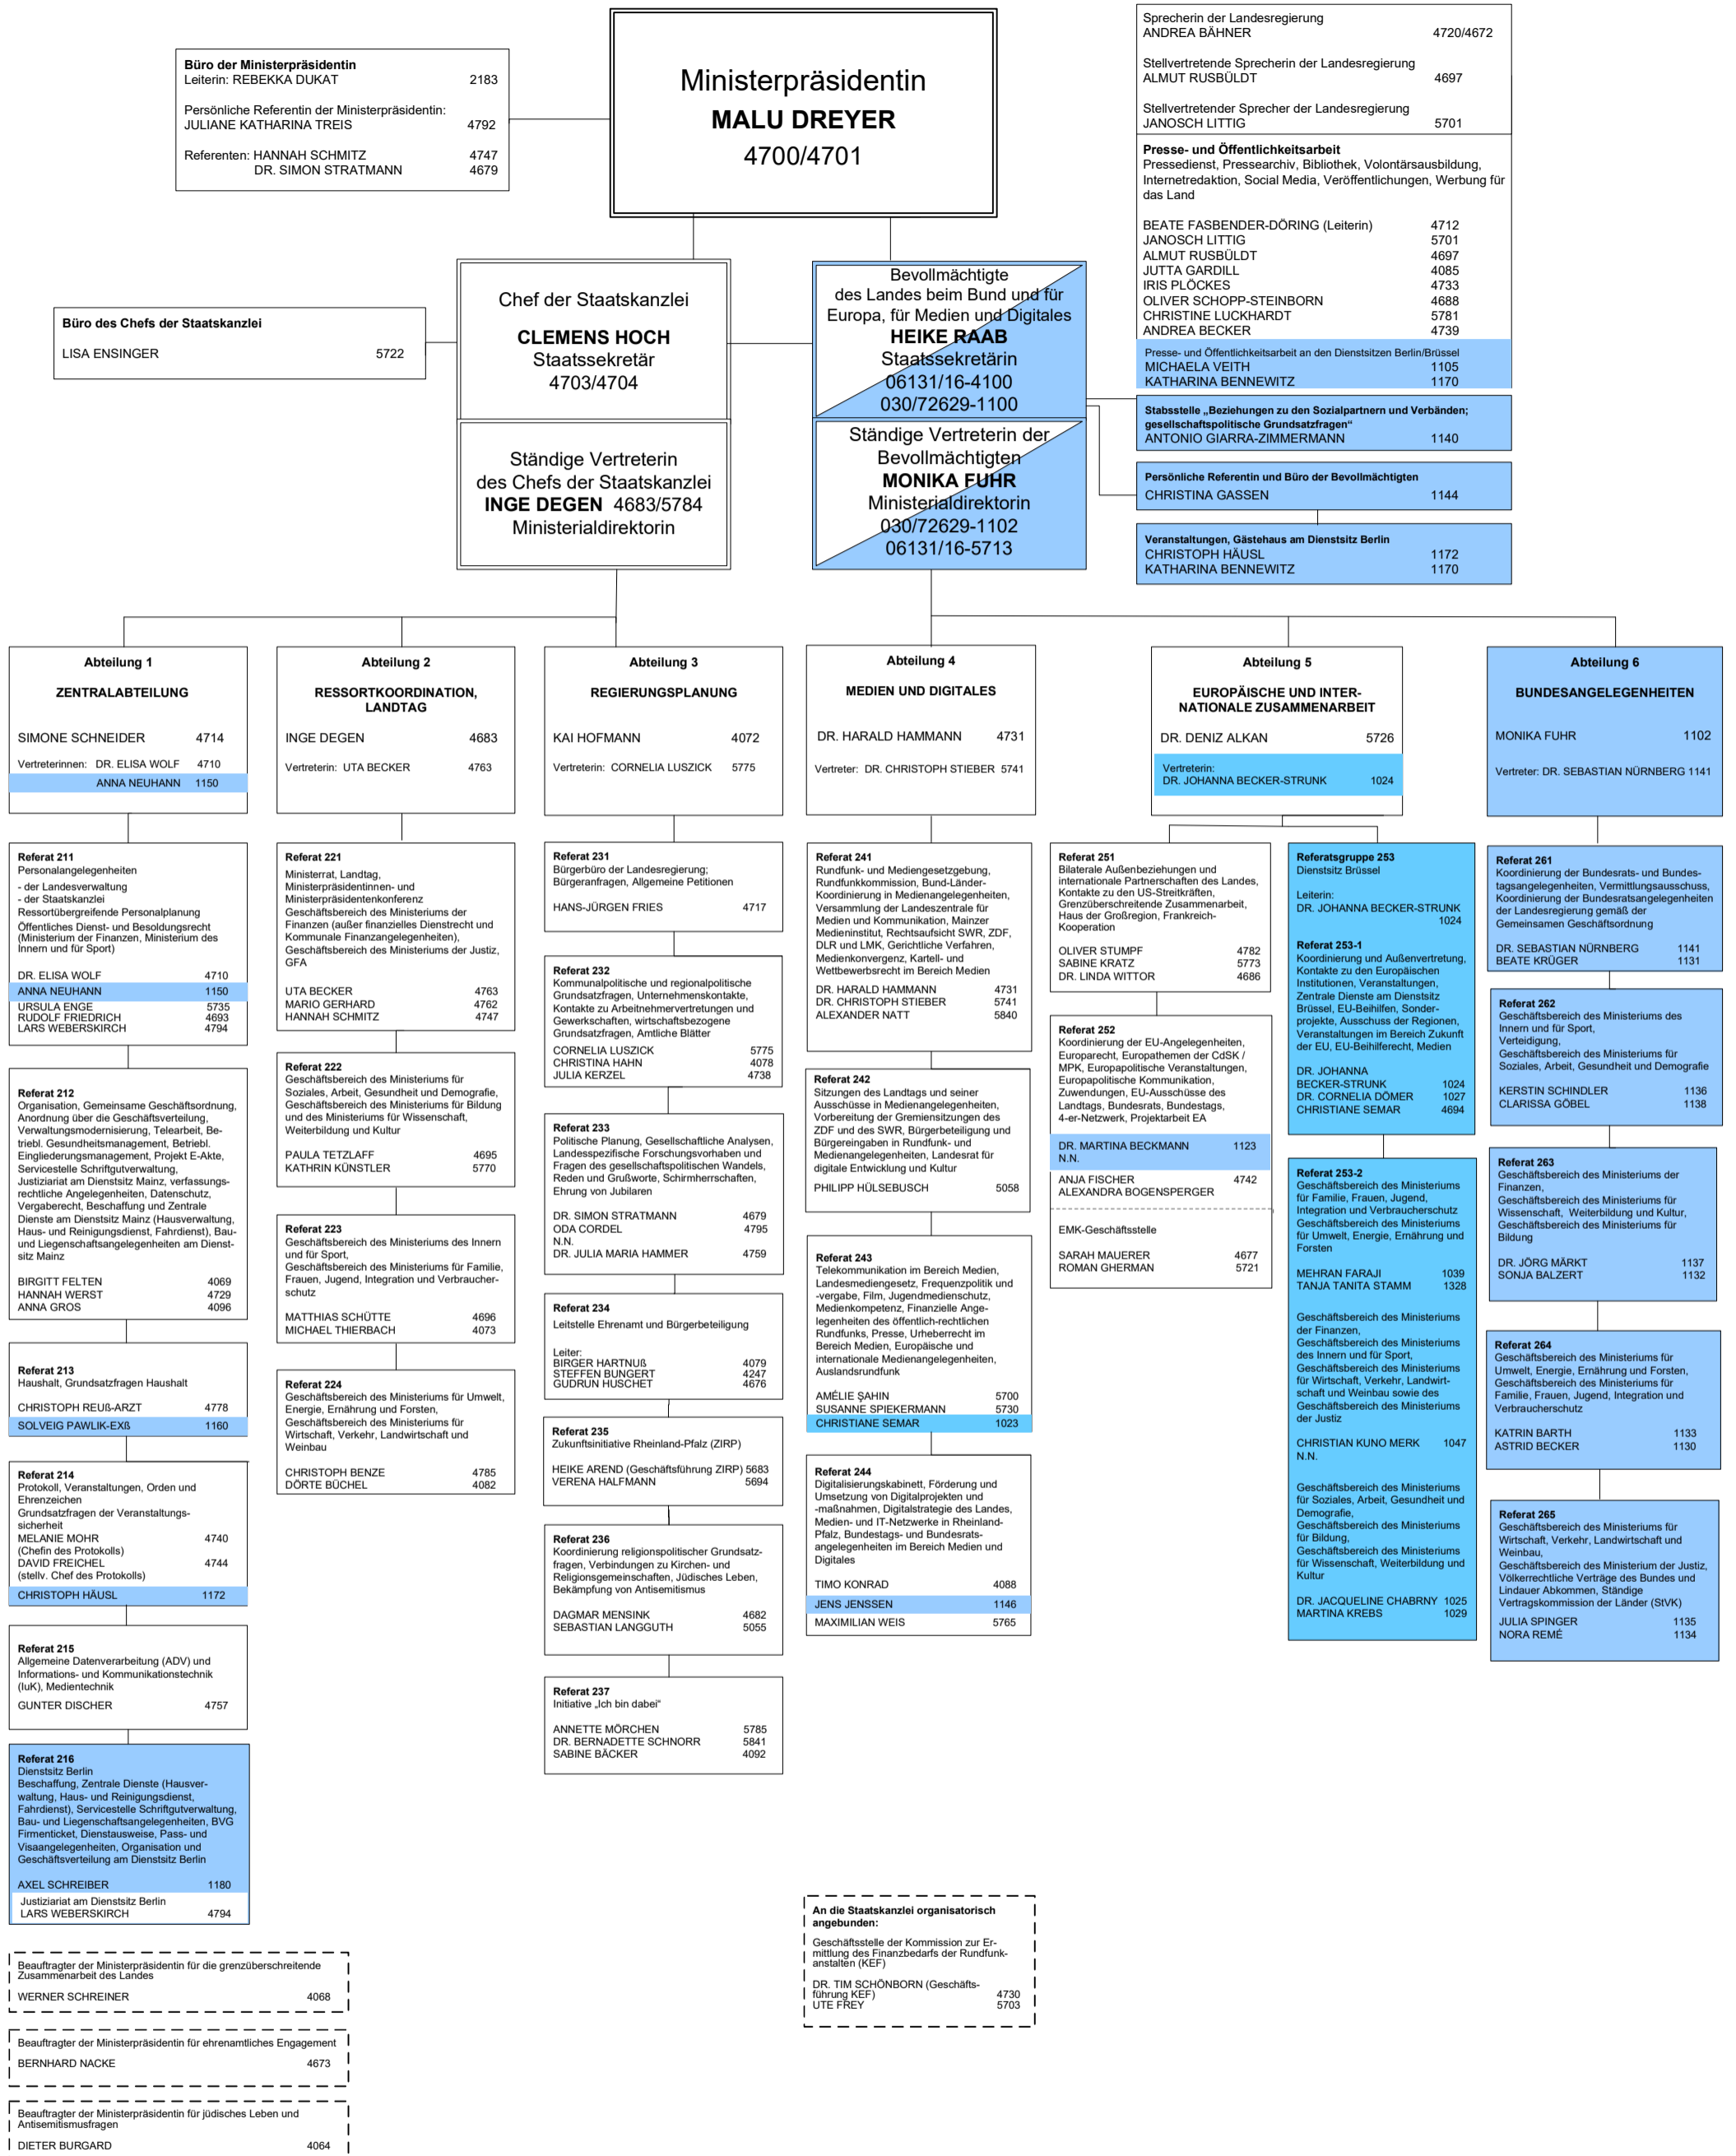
Ministerpräsidentin
MALU DREYER
4700/4701

Büro der Ministerpräsidentin
Leiterin: REBEKKA DUKAT 2183

Persönliche Referentin der Ministerpräsidentin:
JULIANE KATHARINA TREIS 4792

Referenten: HANNAH SCHMITZ 4747
DR. SIMON STRATMANN 4679

Sprecherin der Landesregierung
ANDREA BÄHNER 4720/4672

Stellvertretende Sprecherin der Landesregierung
ALMUT RUSBÜLDT 4697

Stellvertretender Sprecher der Landesregierung
JANOSCH LITTIG 5701

Presse- und Öffentlichkeitsarbeit
Pressedienst, Pressearchiv, Bibliothek, Volontärsausbildung, Internetredaktion, Social Media, Veröffentlichungen, Werbung für das Land

BEATE FASBENDER-DÖRING (Leiterin) 4712
JANOSCH LITTIG 5701
ALMUT RUSBÜLDT 4697
JUTTA GARDILL 4085
IRIS PLÖCKES 4733
OLIVER SCHOPP-STEINBORN 4688
CHRISTINE LUCKHARDT 5781
ANDREA BECKER 4739

Presse- und Öffentlichkeitsarbeit an den Dienstsitzen Berlin/Brüssel
MICHAELA VEITH 1105
KATHARINA BENNEWITZ 1170

Büro des Chefs der Staatskanzlei
LISA ENSINGER 5722

Chef der Staatskanzlei
CLEMENS HOCH
Staatssekretär
4703/4704

Ständige Vertreterin des Chefs der Staatskanzlei
INGE DEGEN 4683/5784
Ministerialdirektorin

Bevollmächtigte des Landes beim Bund und für Europa, für Medien und Digitales
HEIKE RAAB
Staatssekretärin
06131/16-4100
030/72629-1100

Ständige Vertreterin der Bevollmächtigten
MONIKA FUHR
Ministerialdirektorin
030/72629-1102
06131/16-5713

Stabsstelle „Beziehungen zu den Sozialpartnern und Verbänden; gesellschaftspolitische Grundsatzfragen“
ANTONIO GIARRA-ZIMMERMANN 1140

Persönliche Referentin und Büro der Bevollmächtigten
CHRISTINA GASSEN 1144

Veranstaltungen, Gästehaus am Dienstsitz Berlin
CHRISTOPH HÄUSL 1172
KATHARINA BENNEWITZ 1170

Abteilung 1
ZENTRALABTEILUNG
SIMONE SCHNEIDER 4714
Vertreterinnen: DR. ELISA WOLF 4710
ANNA NEUHANN 1150

Referat 211
Personalangelegenheiten
- der Landesverwaltung
- der Staatskanzlei
Ressortübergreifende Personalplanung
Öffentliches Dienst- und Besoldungsrecht (Ministerium der Finanzen, Ministerium des Innern und für Sport)
DR. ELISA WOLF 4710
ANNA NEUHANN 1150
URSULA ENGE 5735
RUDOLF FRIEDRICH 4693
LARS WEBERSKIRCH 4794

Referat 212
Organisation, Gemeinsame Geschäftsordnung, Anordnung über die Geschäftsverteilung, Verwaltungsmodernisierung, Telearbeit, Betriebl. Gesundheitsmanagement, Betriebl. Eingliederungsmanagement, Projekt E-Akte, Servicestelle Schriftgutverwaltung, Justiziariat am Dienstsitz Mainz, verfassungsrechtliche Angelegenheiten, Datenschutz, Vergaberecht, Beschaffung und Zentrale Dienste am Dienstsitz Mainz (Hausverwaltung, Haus- und Reinigungsdienst, Fahrdienst), Bau- und Liegenschaftsangelegenheiten am Dienstsitz Mainz
BIRGITT FELTEN 4069
HANNAH WERST 4729
ANNA GROS 4096

Referat 213
Haushalt, Grundsatzfragen Haushalt
CHRISTOPH REUß-ARZT 4778
SOLVEIG PAWLIK-EXß 1160

Referat 214
Protokoll, Veranstaltungen, Orden und Ehrenzeichen
Grundsatzfragen der Veranstaltungssicherheit
MELANIE MOHR 4740
(Chefin des Protokolls)
DAVID FREICHEL 4744
(stellv. Chef des Protokolls)
CHRISTOPH HÄUSL 1172

Referat 215
Allgemeine Datenverarbeitung (ADV) und Informations- und Kommunikationstechnik (IuK), Medientechnik
GUNTER DISCHER 4757

Referat 216
Dienstsitz Berlin
Beschaffung, Zentrale Dienste (Hausverwaltung, Haus- und Reinigungsdienst, Fahrdienst), Servicestelle Schriftgutverwaltung, Bau- und Liegenschaftsangelegenheiten, BVG Firmenticket, Dienstausweise, Pass- und Visaangelegenheiten, Organisation und Geschäftsverteilung am Dienstsitz Berlin
AXEL SCHREIBER 1180
Justiziariat am Dienstsitz Berlin
LARS WEBERSKIRCH 4794

Abteilung 2
RESSORTKOORDINATION, LANDTAG
INGE DEGEN 4683
Vertreterin: UTA BECKER 4763

Referat 221
Ministerrat, Landtag, Ministerpräsidentinnen- und Ministerpräsidentenkonferenz
Geschäftsbereich des Ministeriums der Finanzen (außer finanzielles Dienstrecht und Kommunale Finanzangelegenheiten), Geschäftsbereich des Ministeriums der Justiz, GFA
UTA BECKER 4763
MARIO GERHARD 4762
HANNAH SCHMITZ 4747

Referat 222
Geschäftsbereich des Ministeriums für Soziales, Arbeit, Gesundheit und Demografie, Geschäftsbereich des Ministeriums für Bildung und des Ministeriums für Wissenschaft, Weiterbildung und Kultur
PAULA TETZLAFF 4695
KATHRIN KÜNSTLER 5770

Referat 223
Geschäftsbereich des Ministeriums des Innern und für Sport, Geschäftsbereich des Ministeriums für Familie, Frauen, Jugend, Integration und Verbraucherschutz
MATTHIAS SCHÜTTE 4696
MICHAEL THIERBACH 4073

Referat 224
Geschäftsbereich des Ministeriums für Umwelt, Energie, Ernährung und Forsten, Geschäftsbereich des Ministeriums für Wirtschaft, Verkehr, Landwirtschaft und Weinbau
CHRISTOPH BENZE 4785
DÖRTE BÜCHEL 4082

Abteilung 3
REGIERUNGSPLANUNG
KAI HOFMANN 4072
Vertreterin: CORNELIA LUSZICK 5775

Referat 231
Bürgerbüro der Landesregierung; Bürgeranfragen, Allgemeine Petitionen
HANS-JÜRGEN FRIES 4717

Referat 232
Kommunalpolitische und regionalpolitische Grundsatzfragen, Unternehmenskontakte, Kontakte zu Arbeitnehmervertretungen und Gewerkschaften, wirtschaftsbezogene Grundsatzfragen, Amtliche Blätter
CORNELIA LUSZICK 5775
CHRISTINA HAHN 4078
JULIA KERZEL 4738

Referat 233
Politische Planung, Gesellschaftliche Analysen, Landesspezifische Forschungsvorhaben und Fragen des gesellschaftspolitischen Wandels, Reden und Grußworte, Schirmherrschaften, Ehrung von Jubilaren
DR. SIMON STRATMANN 4679
ODA CORDEL 4795
N.N.
DR. JULIA MARIA HAMMER 4759

Referat 234
Leitstelle Ehrenamt und Bürgerbeteiligung
Leiter:
BIRGER HARTNUß 4079
STEFFEN BUNGERT 4247
GUDRUN HUSCHET 4676

Referat 235
Zukunftsinitiative Rheinland-Pfalz (ZIRP)
HEIKE AREND (Geschäftsführung ZIRP) 5683
VERENA HALFMANN 5694

Referat 236
Koordinierung religionspolitischer Grundsatzfragen, Verbindungen zu Kirchen- und Religionsgemeinschaften, Jüdisches Leben, Bekämpfung von Antisemitismus
DAGMAR MENSINK 4682
SEBASTIAN LANGGUTH 5055

Referat 237
Initiative „Ich bin dabei“
ANNETTE MÖRCHEN 5785
DR. BERNADETTE SCHNORR 5841
SABINE BÄCKER 4092

Abteilung 4
MEDIEN UND DIGITALES
DR. HARALD HAMMANN 4731
Vertreter: DR. CHRISTOPH STIEBER 5741

Referat 241
Rundfunk- und Mediengesetzgebung, Rundfunkkommission, Bund-Länder-Koordinierung in Medienangelegenheiten, Versammlung der Landeszentrale für Medien und Kommunikation, Mainzer Medieninstitut, Rechtsaufsicht SWR, ZDF, DLR und LMK, Gerichtliche Verfahren, Medienkonvergenz, Kartell- und Wettbewerbsrecht im Bereich Medien
DR. HARALD HAMMANN 4731
DR. CHRISTOPH STIEBER 5741
ALEXANDER NATT 5840

Referat 242
Sitzungen des Landtags und seiner Ausschüsse in Medienangelegenheiten, Vorbereitung der Gremiensitzungen des ZDF und des SWR, Bürgereingaben in Rundfunk- und Medienangelegenheiten, Landesrat für digitale Entwicklung und Kultur
PHILIPP HÜLSEBUSCH 5058

Referat 243
Telekommunikation im Bereich Medien, Landesmediengesetz, Frequenzpolitik und -vergabe, Film, Jugendmedienschutz, Medienkompetenz, Finanzielle Angelegenheiten des öffentlich-rechtlichen Rundfunks, Presse, Urheberrecht im Bereich Medien, Europäische und internationale Medienangelegenheiten, Auslandsrundfunk
AMÉLIE ŞAHIN 5700
SUSANNE SPIEKERMANN 5730
CHRISTIANE SEMAR 1023

Referat 244
Digitalisierungskabinett, Förderung und Umsetzung von Digitalprojekten und -maßnahmen, Digitalstrategie des Landes, Medien- und IT-Netzwerke in Rheinland-Pfalz, Bundestags- und Bundesratsangelegenheiten im Bereich Medien und Digitales
TIMO KONRAD 4088
JENS JENSSEN 1146
MAXIMILIAN WEIS 5765

Abteilung 5
EUROPÄISCHE UND INTERNATIONALE ZUSAMMENARBEIT
DR. DENIZ ALKAN 5726
Vertreterin:
DR. JOHANNA BECKER-STRUNK 1024

Referat 251
Bilaterale Außenbeziehungen und internationale Partnerschaften des Landes, Kontakte zu den US-Streitkräften, Grenzüberschreitende Zusammenarbeit, Haus der Großregion, Frankreich-Kooperation
OLIVER STUMPF 4782
SABINE KRATZ 5773
DR. LINDA WITTOR 4686

Referat 252
Koordinierung der EU-Angelegenheiten, Europarecht, Europathemen der CdSK / MPK, Europapolitische Veranstaltungen, Europapolitische Kommunikation, Zuwendungen, EU-Ausschüsse des Landtags, Bundesrats, Bundestags, 4-er-Netzwerk, Projektarbeit EA
DR. MARTINA BECKMANN 1123
N.N.
ANJA FISCHER 4742
ALEXANDRA BOGENSPERGER
EMK-Geschäftsstelle
SARAH MAUERER 4677
ROMAN GHERMAN 5721

Referatsgruppe 253
Dienstsitz Brüssel
Leiterin:
DR. JOHANNA BECKER-STRUNK 1024

Referat 253-1
Koordinierung und Außenvertretung, Kontakte zu den Europäischen Institutionen, Veranstaltungen, Zentrale Dienste am Dienstsitz Brüssel, EU-Beihilfen, Sonderprojekte, Ausschuss der Regionen, Veranstaltungen im Bereich Zukunft der EU, EU-Beihilferecht, Medien
DR. JOHANNA BECKER-STRUNK 1024
DR. CORNELIA DÖMER 1027
CHRISTIANE SEMAR 4694

Referat 253-2
Geschäftsbereich des Ministeriums für Familie, Frauen, Jugend, Integration und Verbraucherschutz
Geschäftsbereich des Ministeriums für Umwelt, Energie, Ernährung und Forsten
MEHRAN FARAJI 1039
TANJA TANITA STAMM 1328
Geschäftsbereich des Ministeriums der Finanzen, Geschäftsbereich des Ministeriums des Innern und für Sport, Geschäftsbereich des Ministeriums für Wirtschaft, Verkehr, Landwirtschaft und Weinbau sowie des Geschäftsbereich des Ministeriums der Justiz
CHRISTIAN KUNO MERK 1047
N.N.
Geschäftsbereich des Ministeriums für Soziales, Arbeit, Gesundheit und Demografie, Geschäftsbereich des Ministeriums für Bildung, Geschäftsbereich des Ministeriums für Wissenschaft, Weiterbildung und Kultur
DR. JACQUELINE CHABRNY 1025
MARTINA KREBS 1029

Abteilung 6
BUNDESANGELEGENHEITEN
MONIKA FUHR 1102
Vertreter: DR. SEBASTIAN NÜRNBERG 1141

Referat 261
Koordinierung der Bundesrats- und Bundestagsangelegenheiten, Vermittlungsausschuss, Koordinierung der Bundesratsangelegenheiten der Landesregierung gemäß der Gemeinsamen Geschäftsordnung
DR. SEBASTIAN NÜRNBERG 1141
BEATE KRÜGER 1131

Referat 262
Geschäftsbereich des Ministeriums des Innern und für Sport, Verteidigung, Geschäftsbereich des Ministeriums für Soziales, Arbeit, Gesundheit und Demografie
KERSTIN SCHINDLER 1136
CLARISSA GÖBEL 1138

Referat 263
Geschäftsbereich des Ministeriums der Finanzen, Geschäftsbereich des Ministeriums für Wissenschaft, Weiterbildung und Kultur, Geschäftsbereich des Ministeriums für Bildung
DR. JÖRG MÄRKT 1137
SONJA BALZERT 1132

Referat 264
Geschäftsbereich des Ministeriums für Umwelt, Energie, Ernährung und Forsten, Geschäftsbereich des Ministeriums für Familie, Frauen, Jugend, Integration und Verbraucherschutz
KATRIN BARTH 1133
ASTRID BECKER 1130

Referat 265
Geschäftsbereich des Ministeriums für Wirtschaft, Verkehr, Landwirtschaft und Weinbau, Geschäftsbereich des Ministerium der Justiz, Völkerrechtliche Verträge des Bundes und Lindauer Abkommen, Ständige Vertragskommission der Länder (StVK)
JULIA SPINGER 1135
NORA REMÉ 1134

An die Staatskanzlei organisatorisch angebunden:
Geschäftsstelle der Kommission zur Ermittlung des Finanzbedarfs der Rundfunkanstalten (KEF)
DR. TIM SCHÖNBORN (Geschäftsführung KEF) 4730
UTE FREY 5703

Beauftragter der Ministerpräsidentin für die grenzüberschreitende Zusammenarbeit des Landes
WERNER SCHREINER 4068

Beauftragter der Ministerpräsidentin für ehrenamtliches Engagement
BERNHARD NACKE 4673

Beauftragter der Ministerpräsidentin für jüdisches Leben und Antisemitismusfragen
DIETER BURGARD 4064